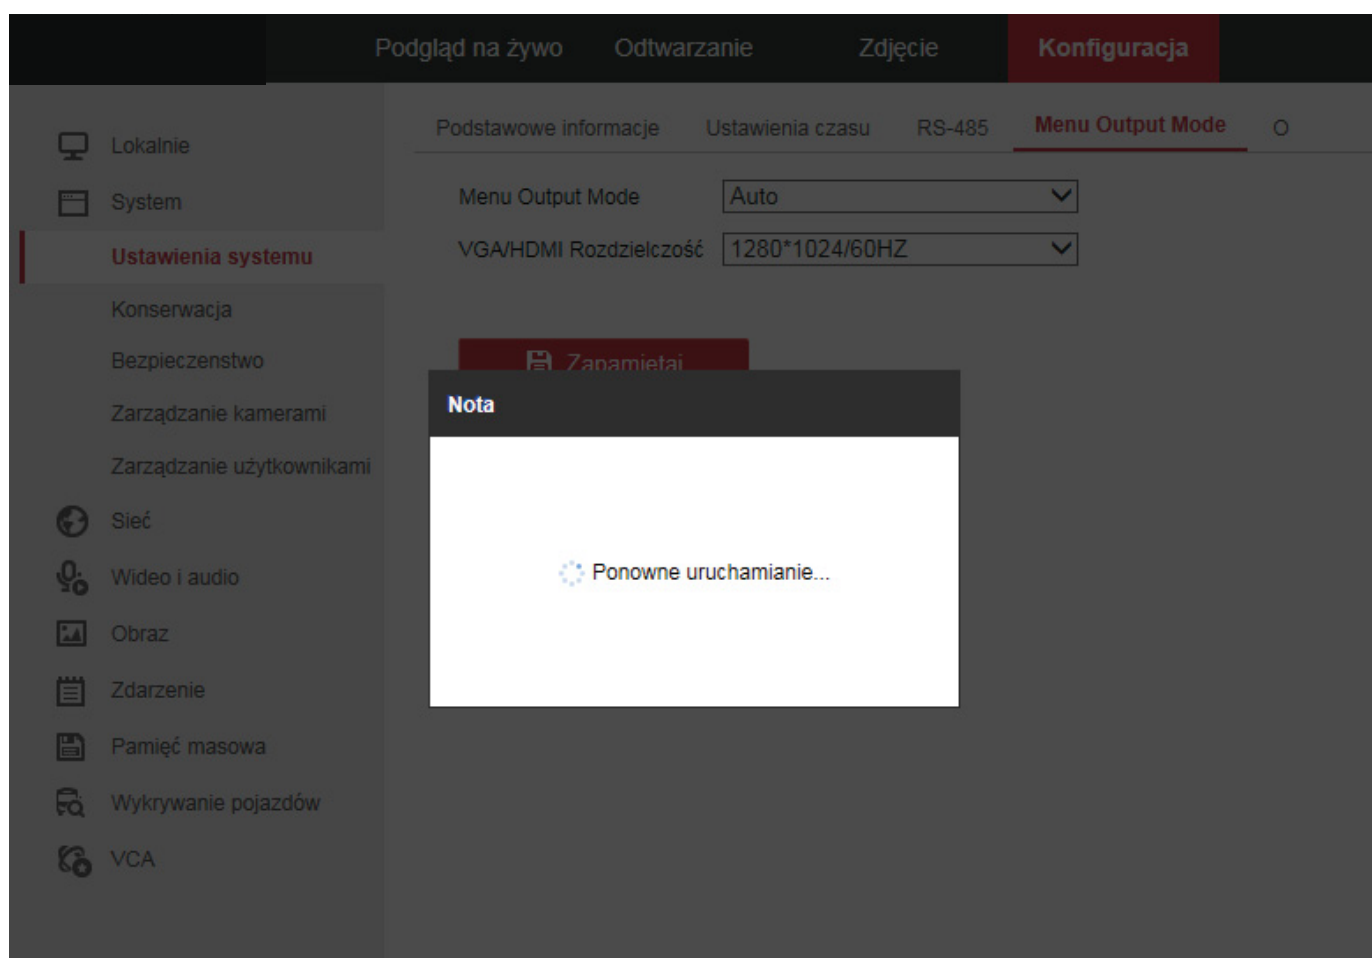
Podgląd na żywo Odtwarzanie Zdjęcie Konfiguracja

Lokalnie
System
Ustawienia systemu
Konserwacja
Bezpieczenstwo
Zarządzanie kamerami
Zarządzanie użytkownikami
Sieć
Wideo i audio
Obraz
Zdarzenie
Pamięć masowa
Wykrywanie pojazdów
VCA

Podstawowe informacje Ustawienia czasu RS-485 Menu Output Mode O

Menu Output Mode Auto
VGA/HDMI Rozdzielczość 1280*1024/60HZ

Zapamiętaj

Nota

Ponowne uruchamianie...